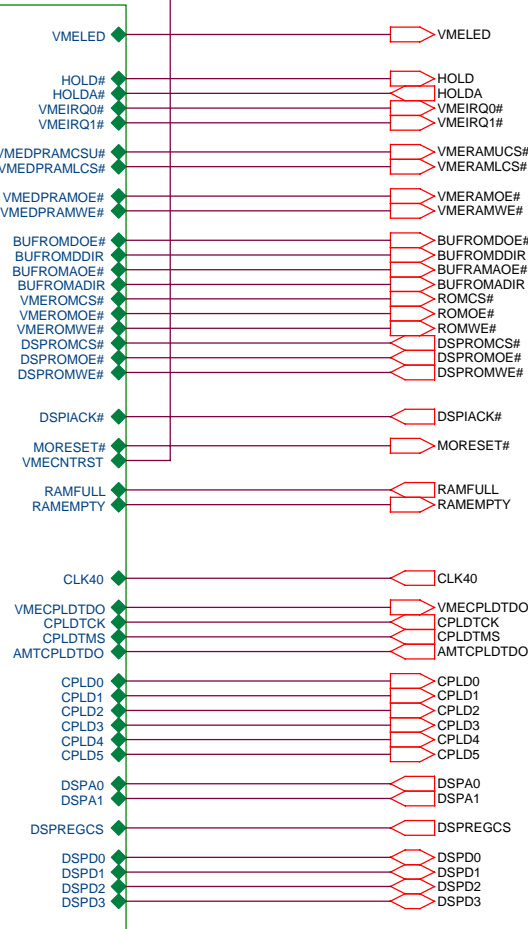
VMELED
HOLD#
HOLDA#
VMEIRQ0#
VMEIRQ1#
VMEDPRAMCSU#
VMEDPRAMLCS#
VMEDPRAMOE#
VMEDPRAMWE#
BUFROMDOE#
BUFROMDDIR
BUFROMAOE#
BUFROMADIR
VMEROMCS#
VMEROMOE#
VMEROMWE#
DSPROMCS#
DSPROMOE#
DSPROMWE#
DSPIACK#
MORESET#
VMECNTRST
RAMFULL
RAMEMPTY
CLK40
VMECPLDTDO
CPLDTCK
CPLDTMS
AMTCPLDTDO
CPLD0
CPLD1
CPLD2
CPLD3
CPLD4
CPLD5
DSPA0
DSPA1
DSPREGCS
DSPD0
DSPD1
DSPD2
DSPD3

VMELED
HOLD
HOLDA
VMEIRQ0#
VMEIRQ1#
VMERAMUCS#
VMERAMLCS#
VMERAMOE#
VMERAMWE#
BUFROMDOE#
BUFROMDDIR
BUFRAMAOE#
BUFROMADIR
ROMCS#
ROMOE#
ROMWE#
DSPROMCS#
DSPROMOE#
DSPROMWE#
DSPIACK#
MORESET#
RAMFULL
RAMEMPTY
CLK40
VMECPLDTDO
CPLDTCK
CPLDTMS
AMTCPLDTDO
CPLD0
CPLD1
CPLD2
CPLD3
CPLD4
CPLD5
DSPA0
DSPA1
DSPREGCS
DSPD0
DSPD1
DSPD2
DSPD3